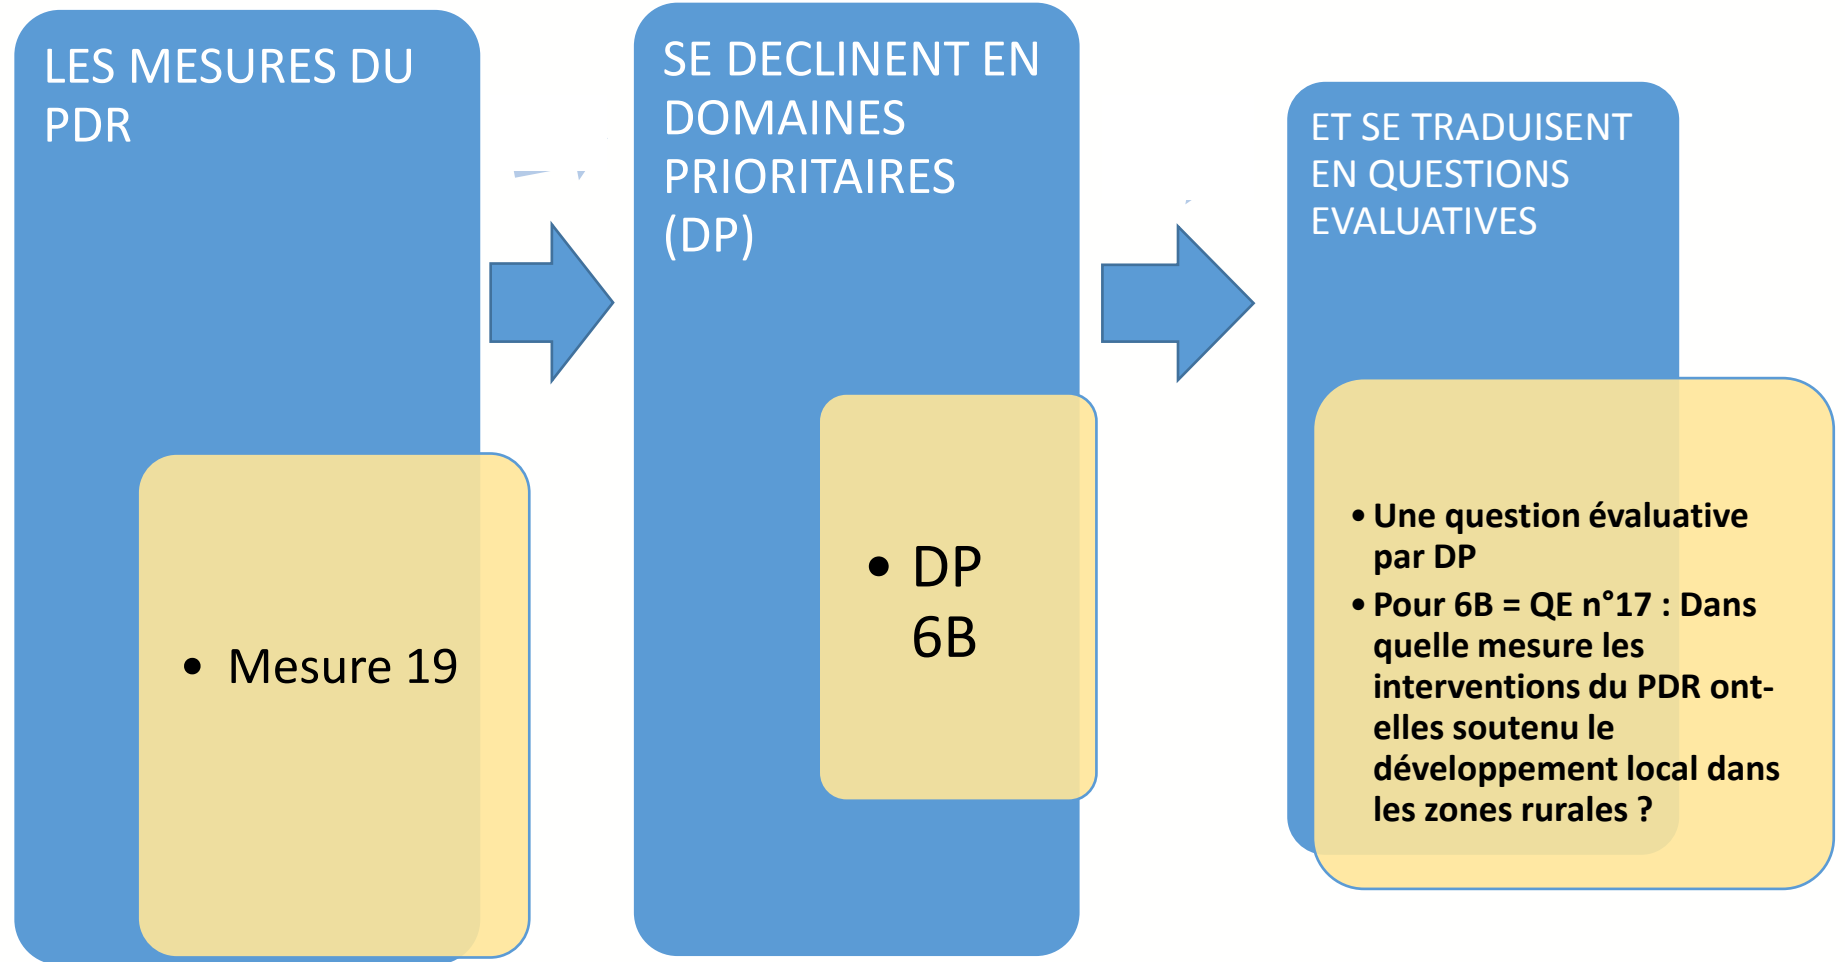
LES MESURES DU PDR

• Mesure 19

SE DECLINENT EN DOMAINES PRIORITAIRES (DP)

• DP 6B

ET SE TRADUISENT EN QUESTIONS EVALUATIVES

• Une question évaluative par DP
• Pour 6B = QE n°17 : Dans quelle mesure les interventions du PDR ont-elles soutenu le développement local dans les zones rurales ?